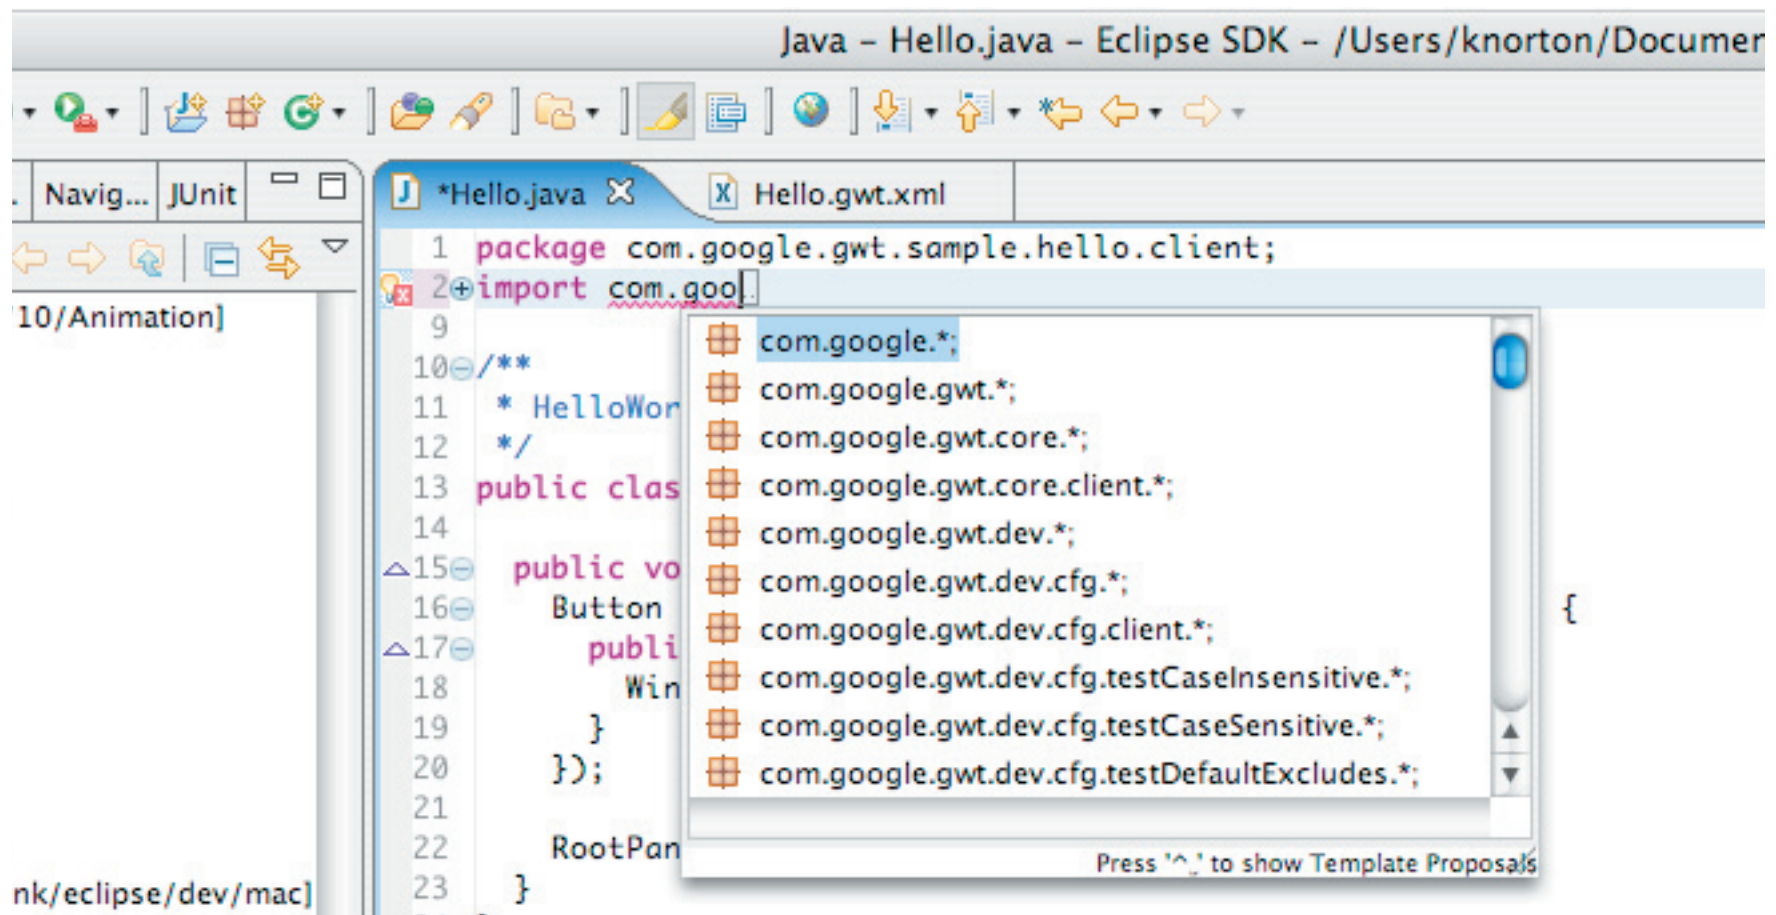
Java – Hello.java – Eclipse SDK – /Users/knorton/Documen

Navig... JUnit

10/Animation]

nk/eclipse/dev/mac]

*Hello.java Hello.gwt.xml

1 package com.google.gwt.sample.hello.client;
2 import com.goo
9
10 /**
11 * HelloWor
12 */
13 public clas
14
15 public vo
16 Button
17 publi
18 Win
19 }
20 });
21
22 RootPan
23 }

{

com.google.*;
com.google.gwt.*;
com.google.gwt.core.*;
com.google.gwt.core.client.*;
com.google.gwt.dev.*;
com.google.gwt.dev.cfg.*;
com.google.gwt.dev.cfg.client.*;
com.google.gwt.dev.cfg.testCaseInsensitive.*;
com.google.gwt.dev.cfg.testCaseSensitive.*;
com.google.gwt.dev.cfg.testDefaultExcludes.*;

Press '^,' to show Template Proposals